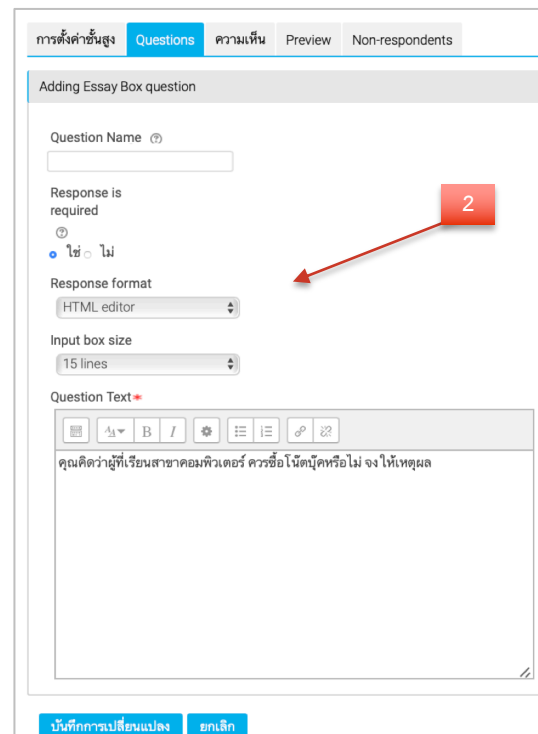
การตั้งค่าขั้นสูง | Questions | ความเห็น | Preview | Non-respondents

Adding Essay Box question

Question Name

Response is required

ใช่ ไม่

2

Response format

HTML editor

Input box size

15 lines

Question Text

B I

คุณคิดว่าผู้ที่เรียนสาขาคอมพิวเตอร์ ควรซื้อโน้ตบุ๊คหรือไม่ จงให้เหตุผล

บันทึกการเปลี่ยนแปลง ยกเลิก